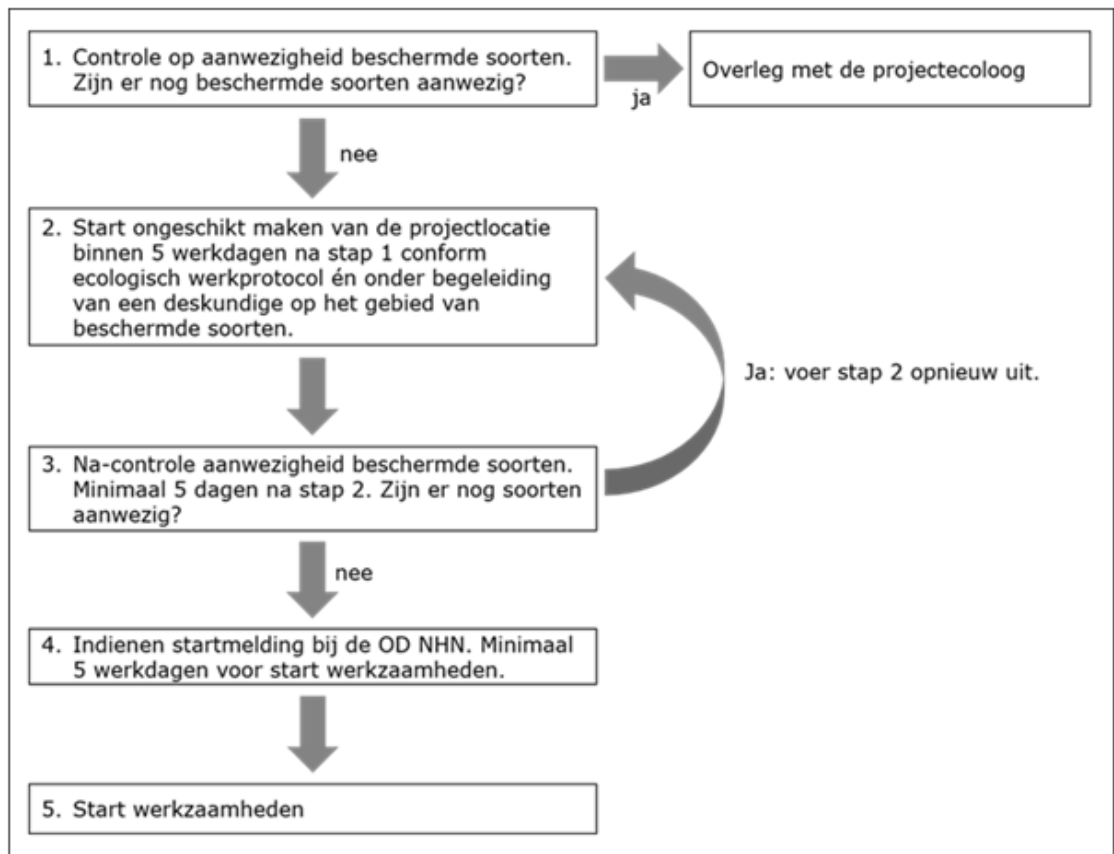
1. Controle op aanwezigheid beschermde soorten. Zijn er nog beschermde soorten aanwezig?

ja

Overleg met de projectecoloog

nee

2. Start ongeschikt maken van de projectlocatie binnen 5 werkdagen na stap 1 conform ecologisch werkprotocol én onder begeleiding van een deskundige op het gebied van beschermde soorten.

Ja: voer stap 2 opnieuw uit.

3. Na-controle aanwezigheid beschermde soorten. Minimaal 5 dagen na stap 2. Zijn er nog soorten aanwezig?

nee

4. Indienen startmelding bij de OD NHN. Minimaal 5 werkdagen voor start werkzaamheden.

5. Start werkzaamheden